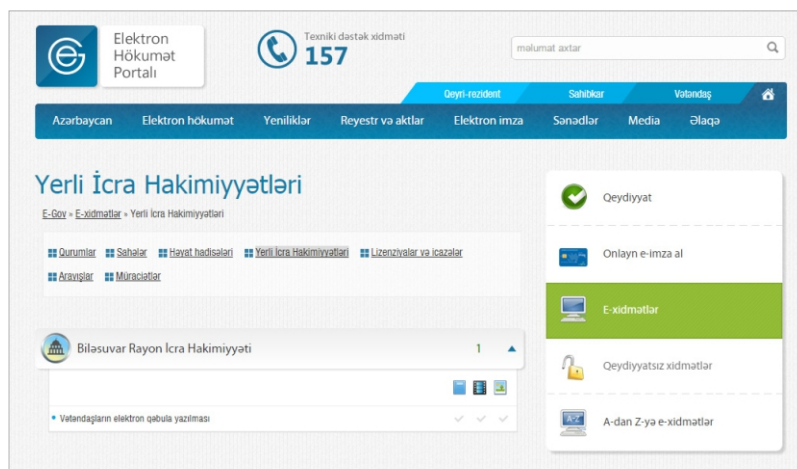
Elektron Hökumət Portalı

Texniki dəstək xidməti
157

məlumat axtar

Qeyri-rezident
Sahibkar
Vətəndaş

Azərbaycan
Elektron hökumət
Yeniliklər
Reyestr və aktlar
Elektron imza
Sənədlər
Media
Əlaqə

Yerli İcra Hakimiyyətləri

E-Gov » E-xidmətlər » Yerli İcra Hakimiyyətləri

Qurumlar
Sahələr
Həyat hadisələri
Yerli İcra Hakimiyyətləri
Lizenziyalar və icazələr
Arayışlar
Müraciətlər

Biləsuvar Rayon İcra Hakimiyyəti
1

Vətəndaşların elektron qəbula yazılması

Qeydiyyat
Onlayn e-imza al
E-xidmətlər
Qeydiyyatsız xidmətlər
A-dan Z-yə e-xidmətlər